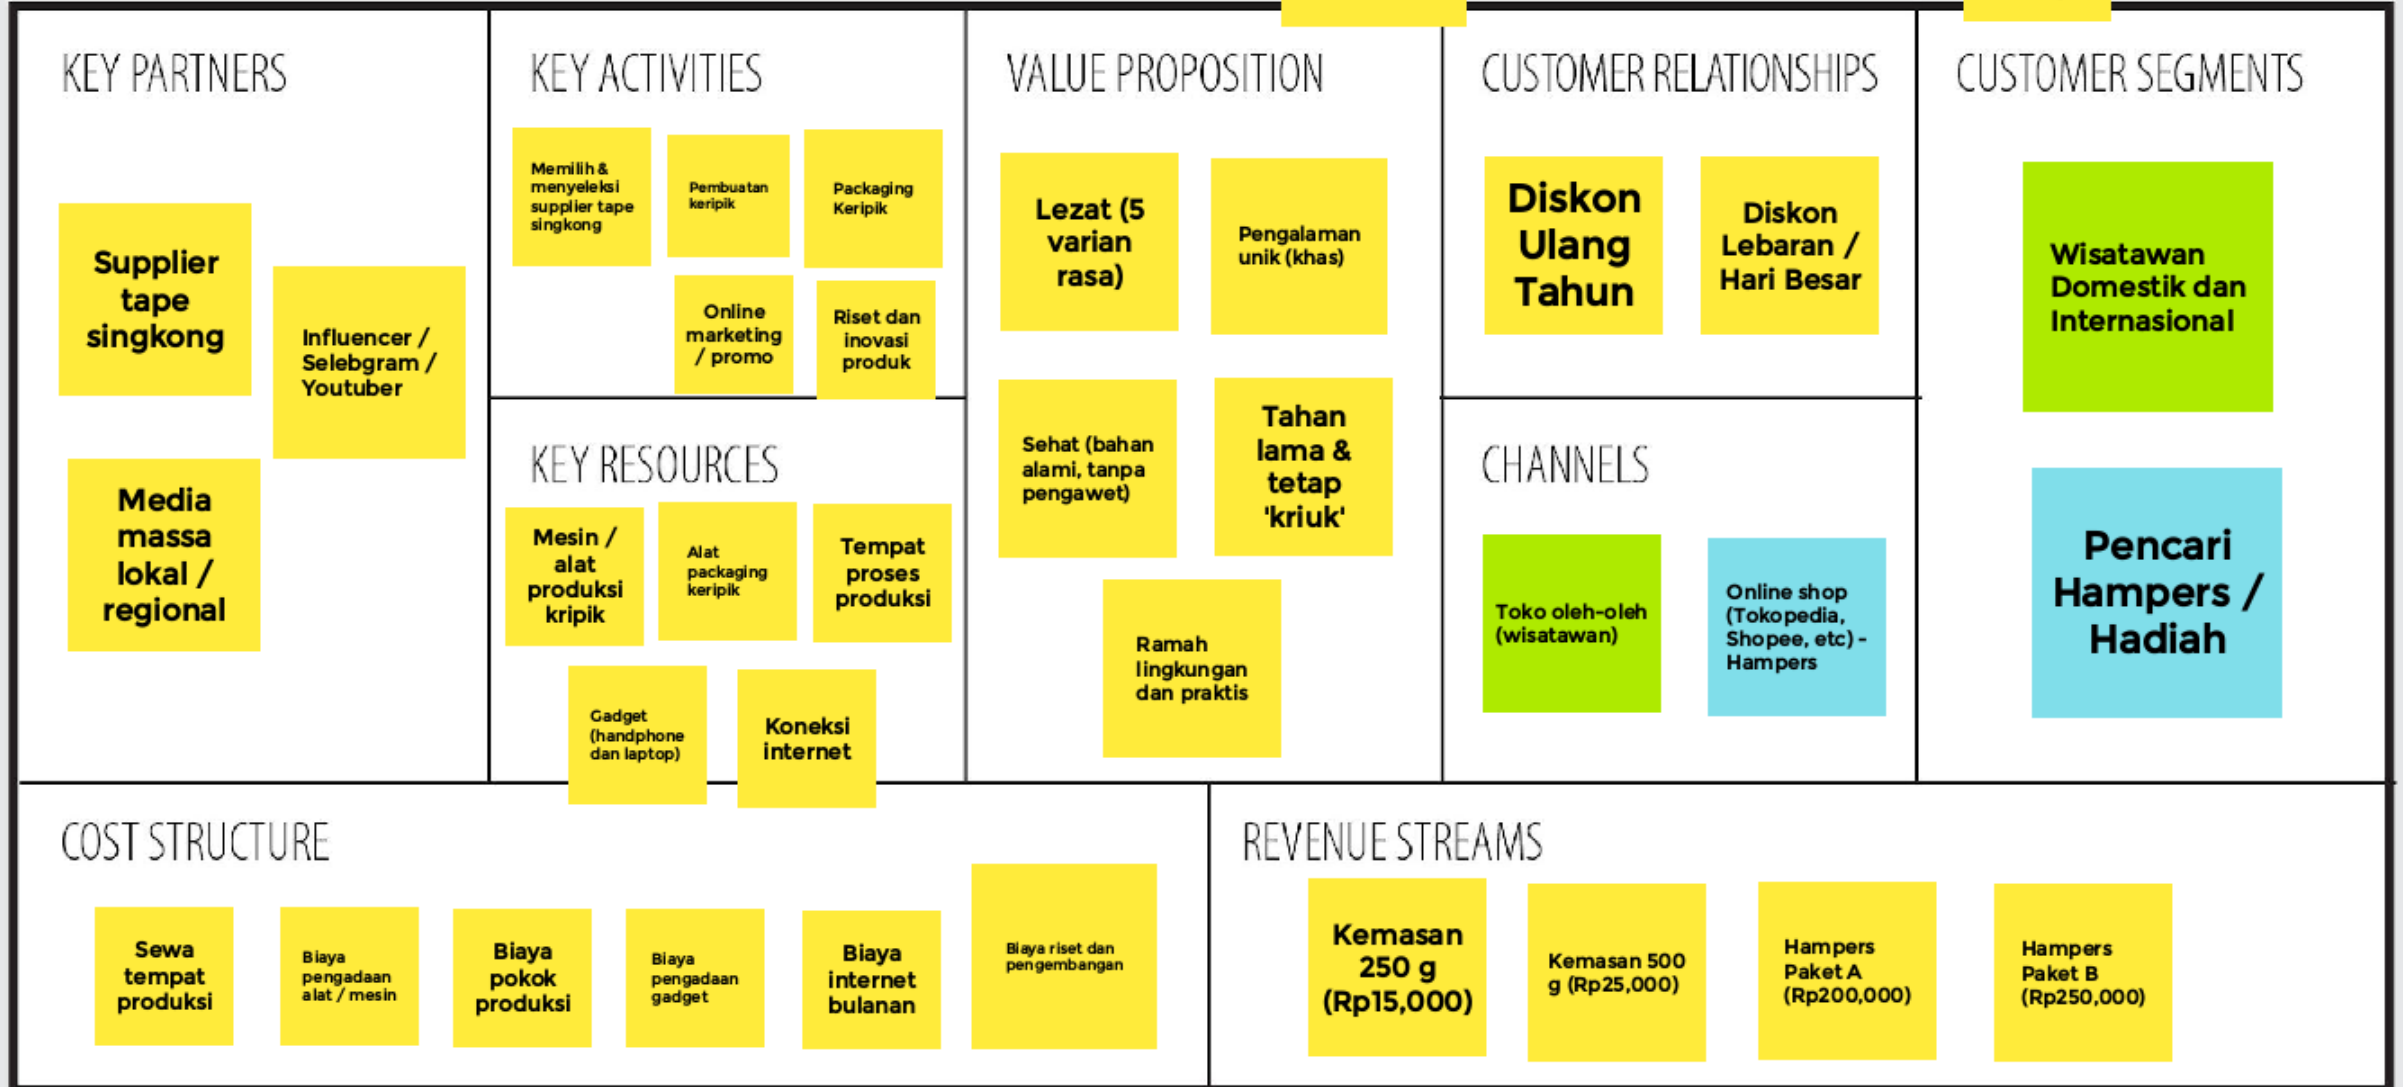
KEY PARTNERS

Supplier tape singkong

Influencer / Selebgram / Youtuber

Media massa lokal / regional

KEY ACTIVITIES

Memilih & menyeleksi supplier tape singkong

Pembuatan keripik

Packaging Keripik

Online marketing / promo

Riset dan inovasi produk

KEY RESOURCES

Mesin / alat produksi kripik

Alat packaging keripik

Tempat proses produksi

Gadget (handphone dan laptop)

Koneksi internet

VALUE PROPOSITION

Lezat (5 varian rasa)

Pengalaman unik (khas)

Sehat (bahan alami, tanpa pengawet)

Tahan lama & tetap 'kriuk'

Ramah lingkungan dan praktis

CUSTOMER RELATIONSHIPS

Diskon Ulang Tahun

Diskon Lebaran / Hari Besar

CHANNELS

Toko oleh-oleh (wisatawan)

Online shop (Tokopedia, Shopee, etc) - Hampers

CUSTOMER SEGMENTS

Wisatawan Domestik dan Internasional

Pencari Hampers / Hadiah

COST STRUCTURE

Sewa tempat produksi

Biaya pengadaan alat / mesin

Biaya pokok produksi

Biaya pengadaan gadget

Biaya internet bulanan

Biaya riset dan pengembangan

REVENUE STREAMS

Kemasan 250 g (Rp15,000)

Kemasan 500 g (Rp25,000)

Hampers Paket A (Rp200,000)

Hampers Paket B (Rp250,000)